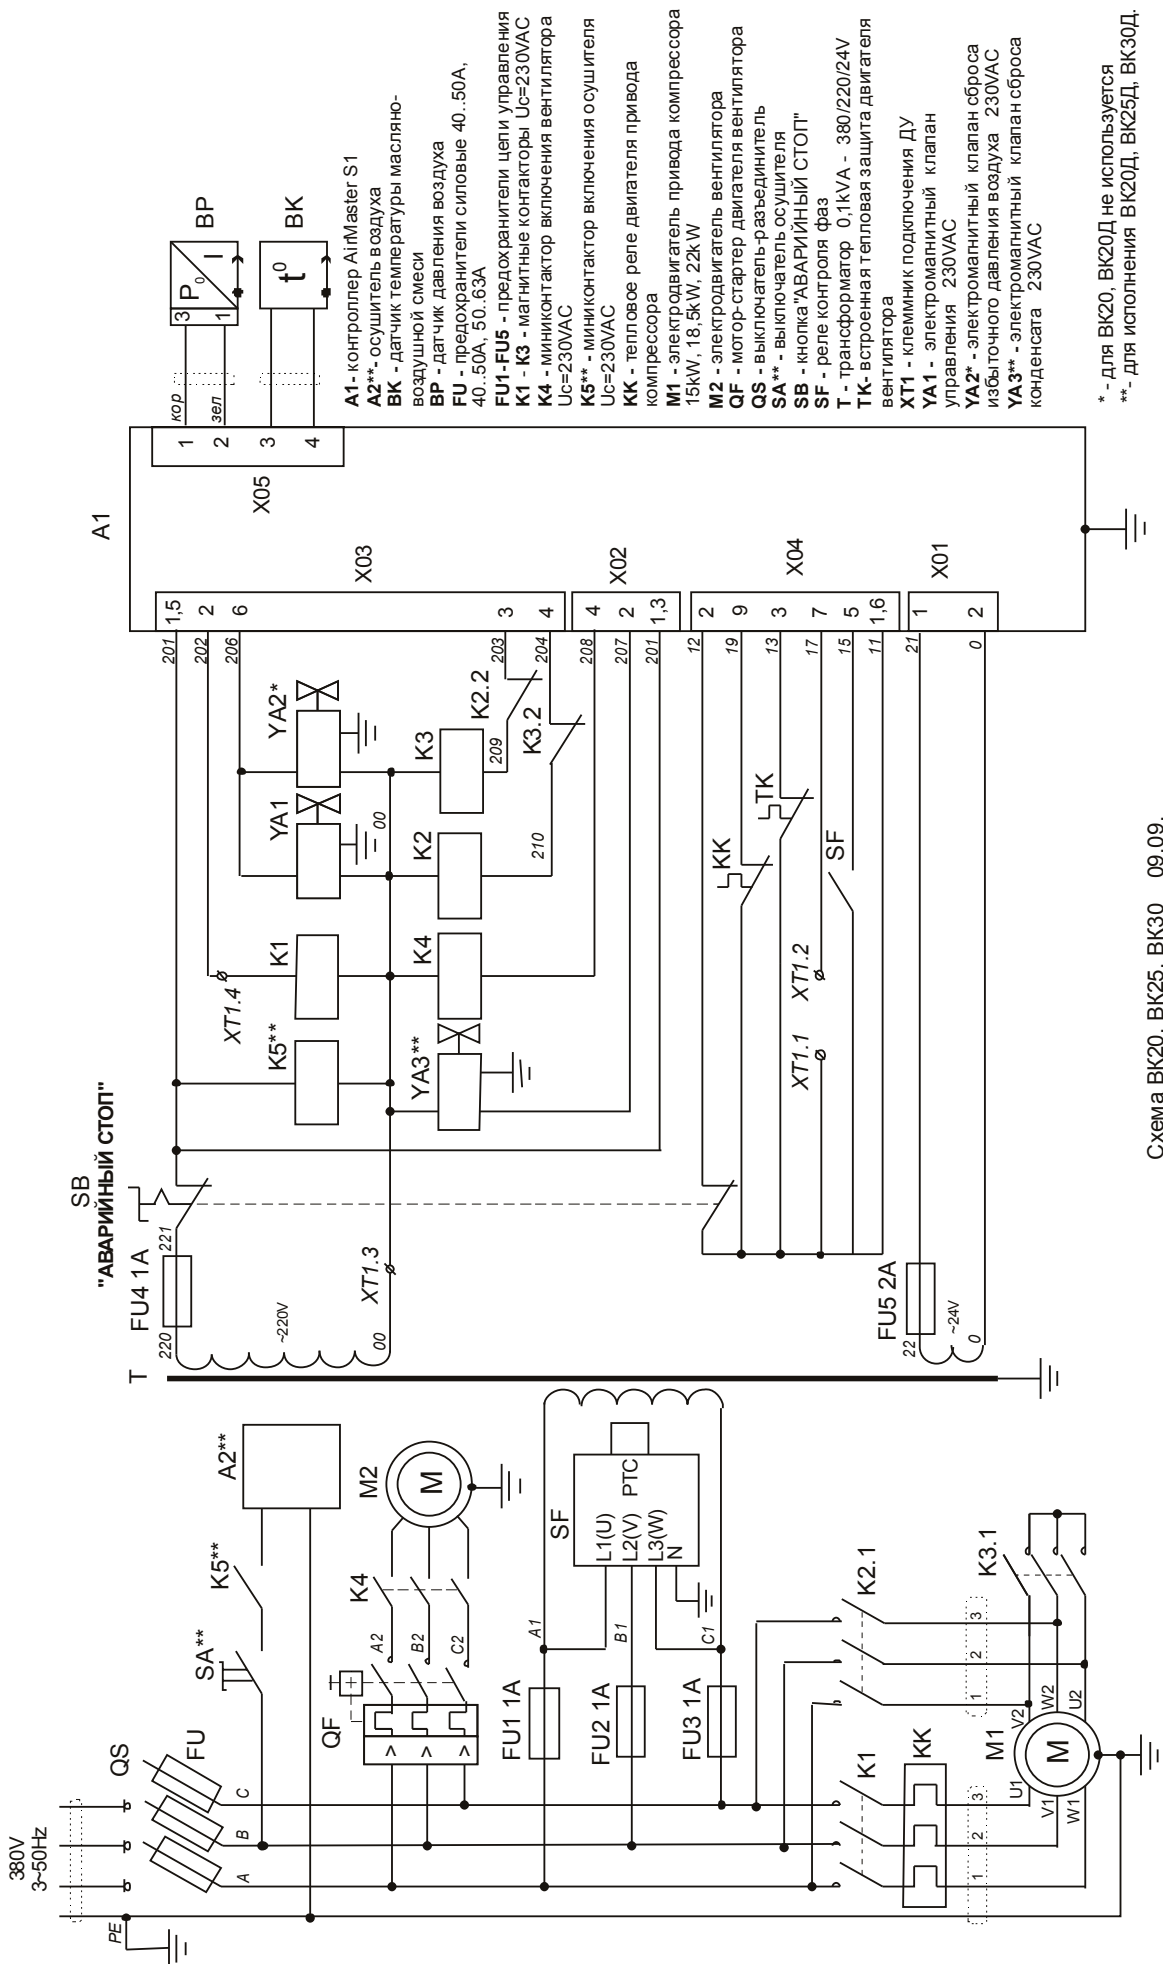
A1- контроллер AirMaster S1
A2**- осушитель воздуха
BK - датчик температуры маслявоздушной смеси
BP - датчик давления воздуха
FU - предохранители силовые 40..50A, 40..50A, 50..63A
FU1-FU5 - предохранители цепи управления
K1 - K3 - магнитные контакторы Uc=230VAC
K4 - миниконтактор включения вентилятора Uc=230VAC
K5** - миниконтактор включения осушителя Uc=230VAC
KK - тепловое реле двигателя привода компрессора
M1 - электродвигатель привода компрессора 15kW, 18,5kW, 22kW
M2 - электродвигатель вентилятора
QF - мотор-стартер двигателя вентилятора
QS - выключатель-разъединитель
SA** - выключатель осушителя
SB - кнопка "АВАРИЙНЫЙ СТОП"
SF - реле контроля фаз
T - трансформатор 0,1kVA - 380/220/24V
TK - встроенная тепловая защита двигателя вентилятора
XT1 - клеммник подключения ДУ
YA1 - электромагнитный клапан управления 230VAC
YA2* - электромагнитный клапан сброса избыточного давления воздуха 230VAC
YA3** - электромагнитный клапан сброса конденсата 230VAC

* - для ВК20, ВК20Д не используется
**- для исполнения ВК20Д, ВК25Д, ВК30Д.

Схема ВК20, ВК25, ВК30 09.09.

A1
X03 X02 X04 X01 X05
1,5 2 6 3 4 4 2 1,3 2 9 3 7 5 1,6 1 2
1 2 3 4
кор зел
3 1 P0 I BP
t0 BK
201 202 206 203 204 208 207 201 12 19 13 17 15 11 21 0
YA2* YA1 00 K3 K2.2 209 K3.2 210 K2 K1 K4 XT1.4 K5** YA3** KK TK SF XT1.1 XT1.2
SB
"АВАРИЙНЫЙ СТОП"
FU4 1A 221 220 ~220V 00 XT1.3
T
FU5 2A 22 ~24V 0
380V
3~50Hz
PE
QS FU A B C
SA** K5** A2**
QF K4 A2 B2 C2 M2 M
SF L1(U) L2(V) L3(W) N PTC
FU1 1A FU2 1A FU3 1A A1 B1 C1
K1 KK K2.1 K3.1
1 2 3 1 2 3
M1 M U1 V1 W1 V2 W2 U2